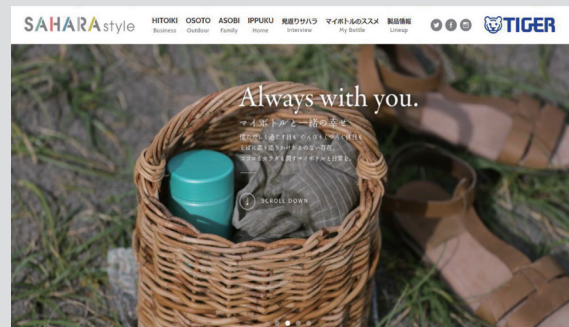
SAHARA style

HITOIKI Business
OSOTO Outdoor
ASOBI Family
IPPUKU Home
見成りサハラ Interview
マイボトルのススメ My Bottle
製品情報 Lineup

TIGER

Always with you.
マイボトルと一緒の幸せ
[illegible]
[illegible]
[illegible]

SCROLL DOWN